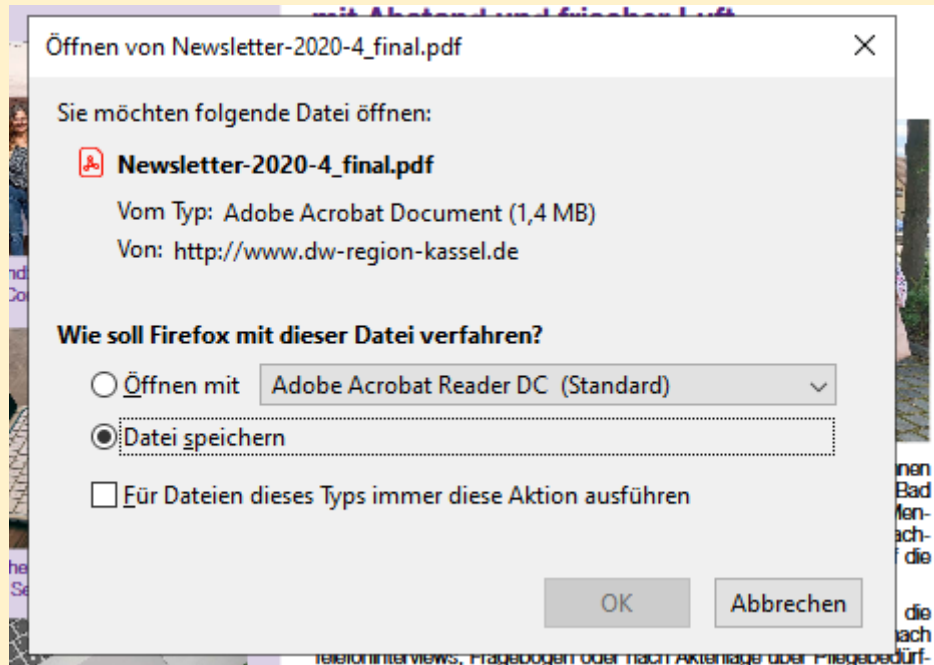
mit Abstand und frischer Luft

Öffnen von Newsletter-2020-4_final.pdf

Sie möchten folgende Datei öffnen:

Newsletter-2020-4_final.pdf

Vom Typ: Adobe Acrobat Document (1,4 MB)

Von: http://www.dw-region-kassel.de

Wie soll Firefox mit dieser Datei verfahren?

Öffnen mit Adobe Acrobat Reader DC (Standard)

Datei speichern

Für Dateien dieses Typs immer diese Aktion ausführen

OK Abbrechen

nd
Co

he
Se

nnen
Bad
Men-
ach-
f die
die
ach

Telefoninterviews, Fragebogen oder nach Aktenlage über Pflegebedürf-